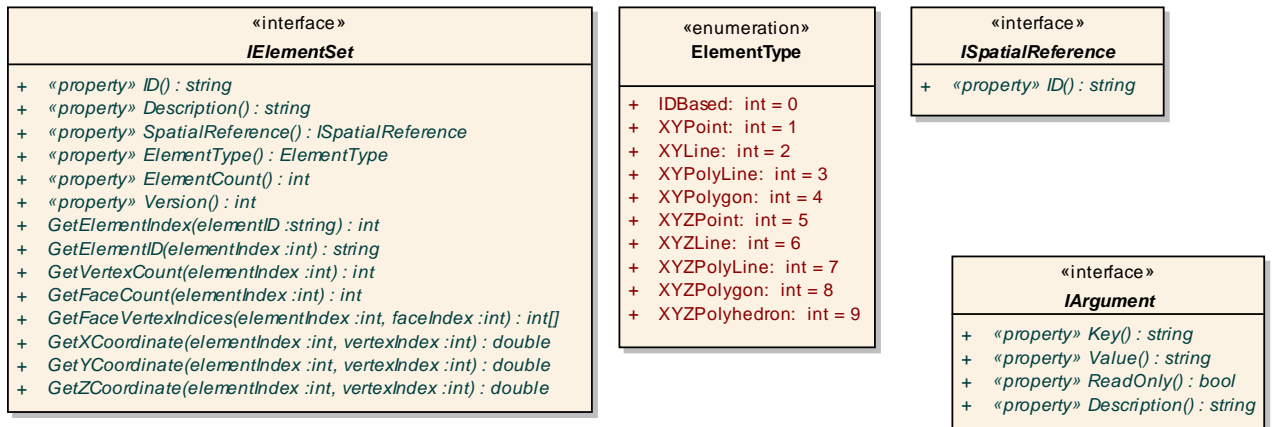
«interface»
IElementSet

+ «property» ID() : string
+ «property» Description() : string
+ «property» SpatialReference() : ISpatialReference
+ «property» ElementType() : ElementType
+ «property» ElementCount() : int
+ «property» Version() : int
+ GetElementIndex(elementID :string) : int
+ GetElementID(elementIndex :int) : string
+ GetVertexCount(elementIndex :int) : int
+ GetFaceCount(elementIndex :int) : int
+ GetFaceVertexIndices(elementIndex :int, faceIndex :int) : int[]
+ GetXCoordinate(elementIndex :int, vertexIndex :int) : double
+ GetYCoordinate(elementIndex :int, vertexIndex :int) : double
+ GetZCoordinate(elementIndex :int, vertexIndex :int) : double

«enumeration»
ElementType

+ IDBased: int = 0
+ XYPoint: int = 1
+ XYLine: int = 2
+ XYPolyLine: int = 3
+ XYPolygon: int = 4
+ XYZPoint: int = 5
+ XYZLine: int = 6
+ XYZPolyLine: int = 7
+ XYZPolygon: int = 8
+ XYZPolyhedron: int = 9

«interface»
ISpatialReference

+ «property» ID() : string

«interface»
IArgument

+ «property» Key() : string
+ «property» Value() : string
+ «property» ReadOnly() : bool
+ «property» Description() : string